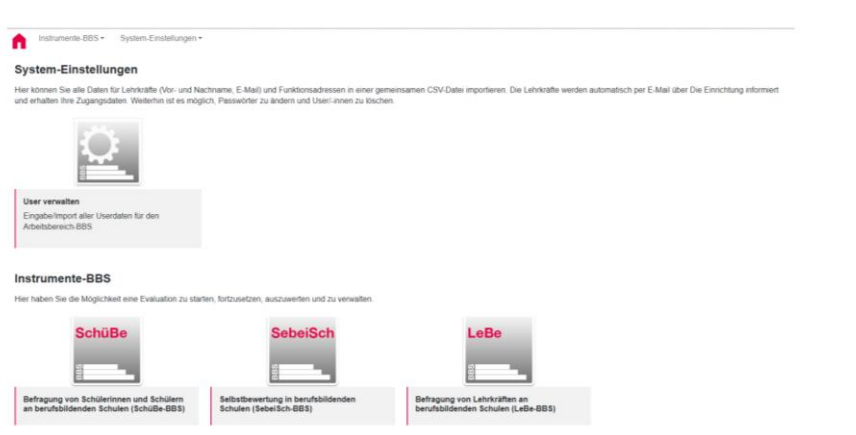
Instrumente-BBS ▾ System-Einstellungen ▾

System-Einstellungen

Hier können Sie alle Daten für Lehrkräfte (Vor- und Nachname, E-Mail) und Funktionsadressen in einer gemeinsamen CSV-Datei importieren. Die Lehrkräfte werden automatisch per E-Mail über Die Einrichtung informiert und erhalten Ihre Zugangsdaten. Weiterhin ist es möglich, Passwörter zu ändern und User/-innen zu löschen.

BBS

User verwalten

Eingabe/Import aller Userdaten für den Arbeitsbereich-BBS

Instrumente-BBS

Hier haben Sie die Möglichkeit eine Evaluation zu starten, fortzusetzen, auszuwerten und zu verwalten.

SchüBe

Befragung von Schülerinnen und Schülern an berufsbildenden Schulen (SchüBe-BBS)

SebeiSch

Selbstbewertung in berufsbildenden Schulen (SebeiSch-BBS)

LeBe

Befragung von Lehrkräften an berufsbildenden Schulen (LeBe-BBS)